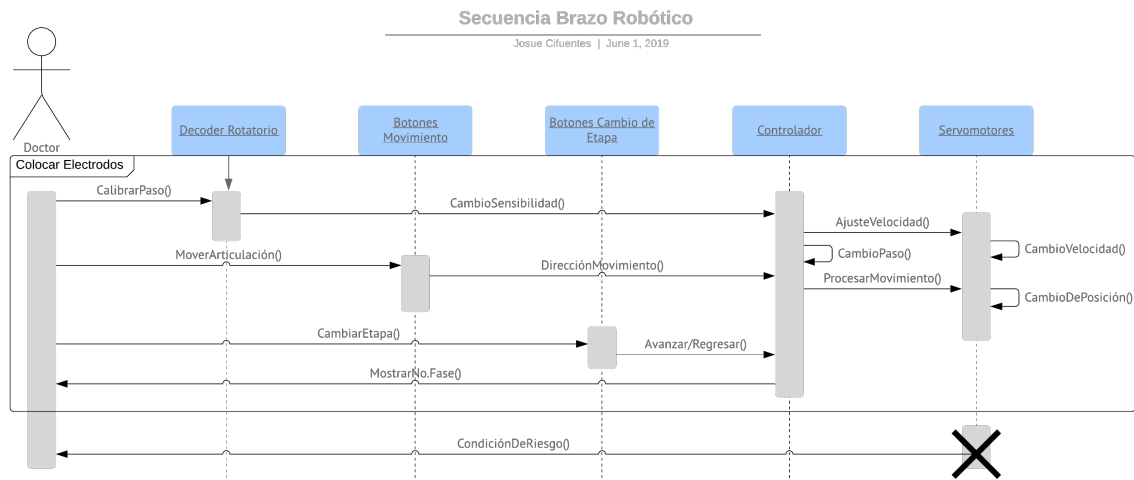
Secuencia Brazo Robótico

Josue Cifuentes | June 1, 2019

Doctor

Decoder Rotatorio

Botones Movimiento

Botones Cambio de Etapa

Controlador

Servomotores

Colocar Electrodos

CalibrarPaso()

CambioSensibilidad()

AjusteVelocidad()

CambioVelocidad()

CambioPaso()

MoverArticulación()

DirecciónMovimiento()

ProcesarMovimiento()

CambioDePosición()

CambiarEtapa()

Avanzar/Regresar()

MostrarNo.Fase()

CondiciónDeRiesgo()